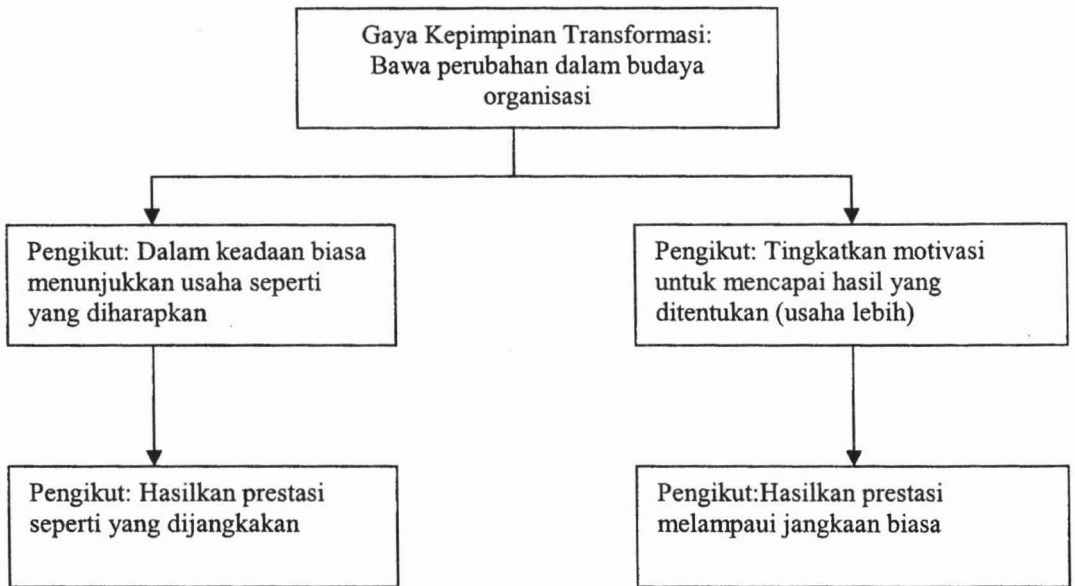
Gaya Kepimpinan Transformasi: Bawa perubahan dalam budaya organisasi

Pengikut: Dalam keadaan biasa menunjukkan usaha seperti yang diharapkan

Pengikut: Hasilkan prestasi seperti yang dijangkakan

Pengikut: Tingkatkan motivasi untuk mencapai hasil yang ditentukan (usaha lebih)

Pengikut:Hasilkan prestasi melampaui jangkaan biasa